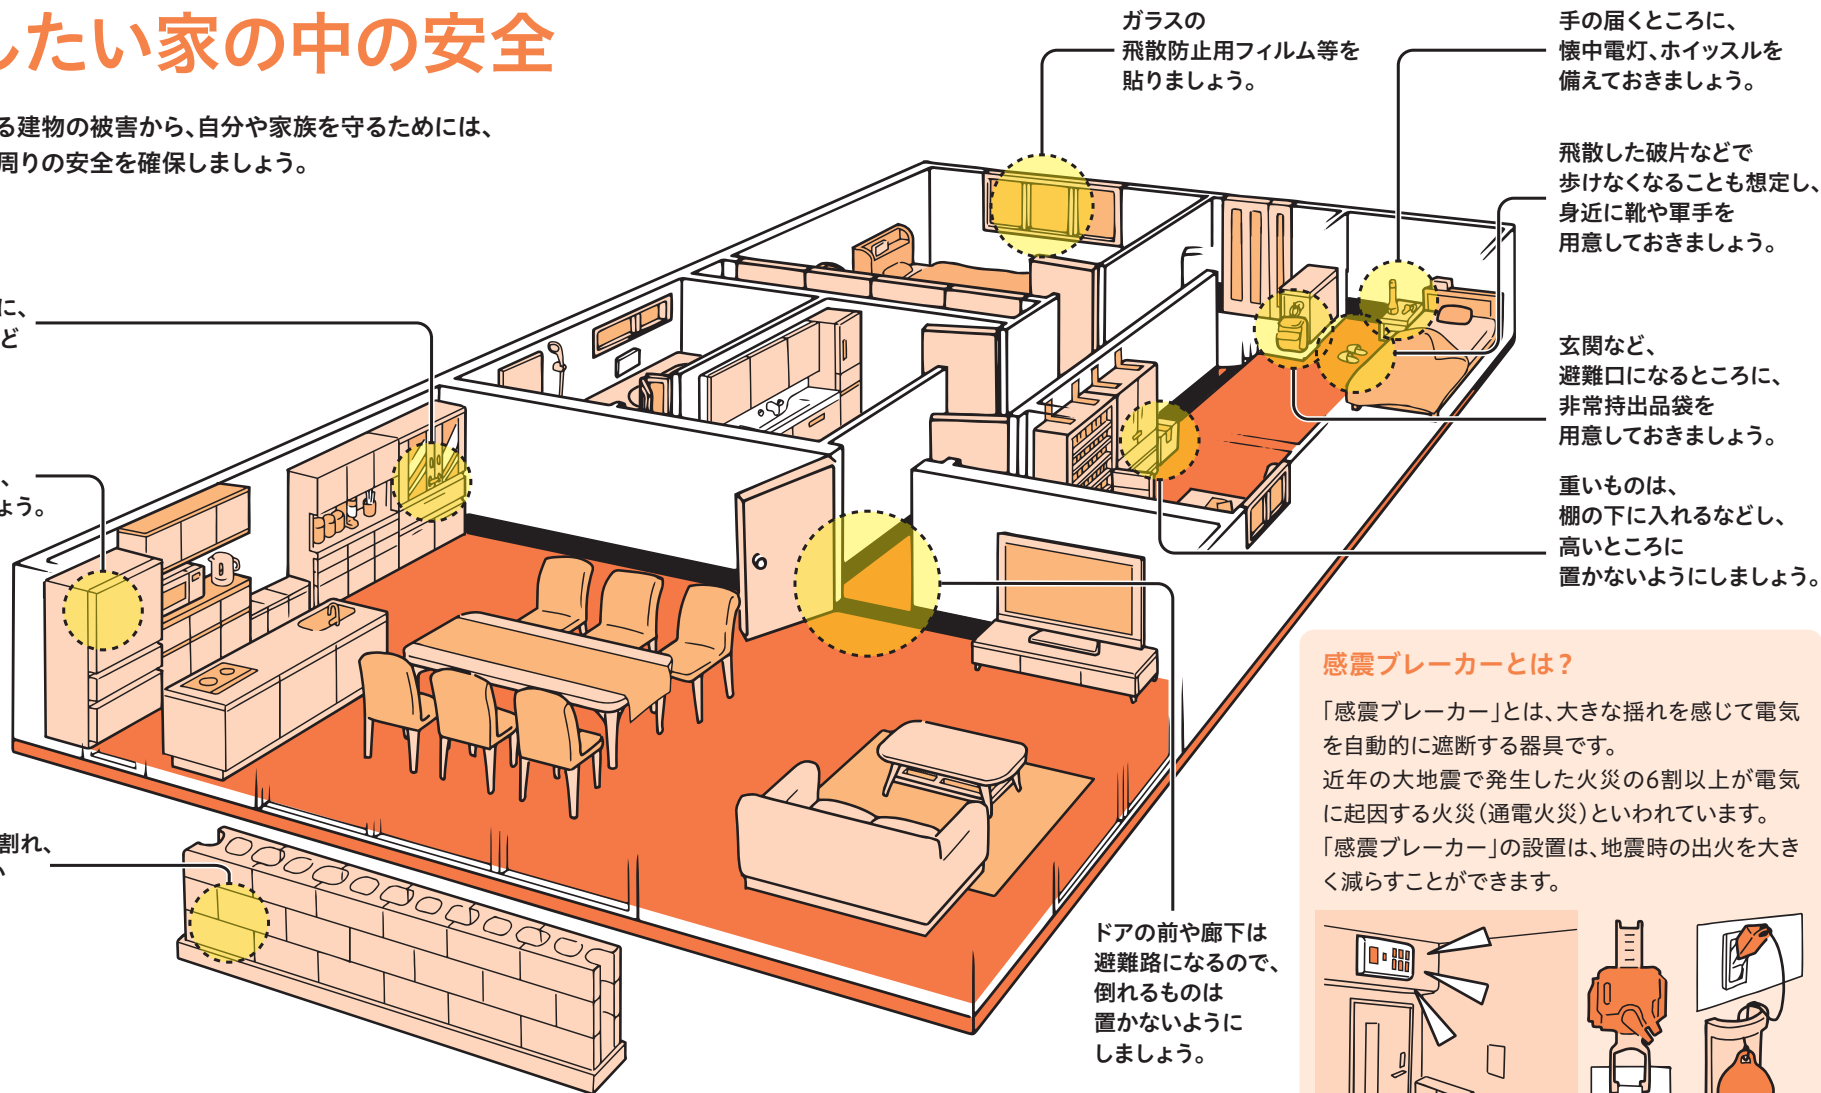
したい家の中の安全

る建物の被害から、自分や家族を守るためには、周りの安全を確保しましょう。

に、
ど

、
ょう。

割れ、
、

ガラスの飛散防止用フィルム等を貼りましょう。

手の届くところに、懐中電灯、ホイッスルを備えておきましょう。

飛散した破片などで歩けなくなることも想定し、身近に靴や軍手を用意しておきましょう。

玄関など、避難口になるところに、非常持出品袋を用意しておきましょう。

重いものは、棚の下に入れるなどし、高いところに置かないようにしましょう。

ドアの前や廊下は避難路になるので、倒れるものは置かないようにしましょう。

感震ブレーカーとは？

「感震ブレーカー」とは、大きな揺れを感じて電気を自動的に遮断する器具です。
近年の大地震で発生した火災の6割以上が電気に起因する火災（通電火災）といわれています。
「感震ブレーカー」の設置は、地震時の出火を大きく減らすことができます。